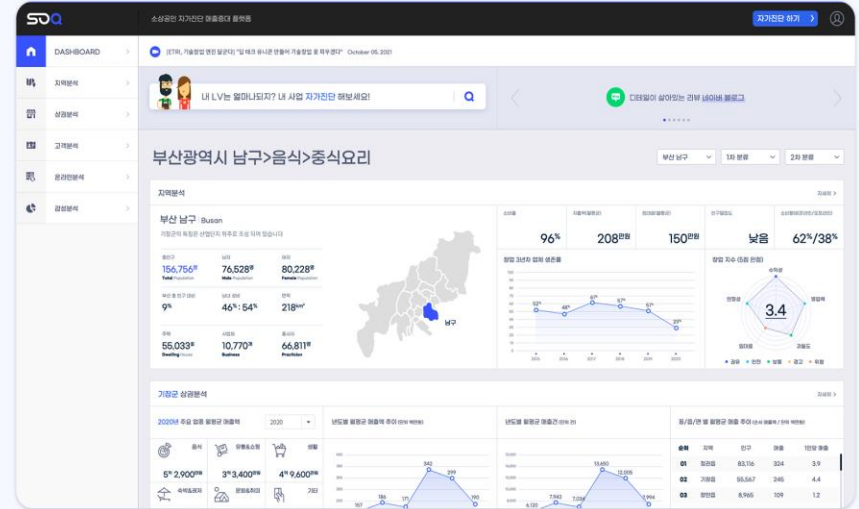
SDQ 소상공인 자가진단 매출증대 플랫폼 자가진단 하기

DASHBOARD
지역분석
상권분석
고객분석
온라인분석
경쟁분석

(ETRI, 기술창업 멘토 칼럼) "잘 테크 유니콘 만들어 기술창업 꿈 키우겠다" October 05, 2021

내 LV는 얼마나되지? 내 사업 자가진단 해보세요!

디테일이 살아있는 리뷰 네이버 블로그

부산광역시 남구>음식>중식요리

부산 남구 1차 분류 2차 분류

지역분석 자세히

부산 남구 Busan

156,756 Total Population
76,528 Male Population
80,228 Female Population
9%
46% : 54%
218km²
55,033 Dwelling Houses
10,770 Business
66,811 Practition

남구

96%
208만원
150만원
낮음
62%/38%

창업 3년차 업체 생존률
창업 지수 (5점 만점)
3.4

기장군 상권분석 자세히

2020년 주요 업종 월평균 매출액 2020
년도별 월평균 매출액 추이
년도별 월평균 매출건
동/읍/면 별 월평균 매출 추이

음식 유통&소매 생활
5천 2,900만원 3천 3,400만원 4천 9,600만원

| 순위 | 지역 | 인구 | 매출 | 1인당 매출 |
|---|---|---|---|---|
| 01 | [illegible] | 83,116 | 324 | 3.9 |
| 02 | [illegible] | 55,567 | 245 | 4.4 |
| 03 | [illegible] | 8,965 | 109 | 1.2 |